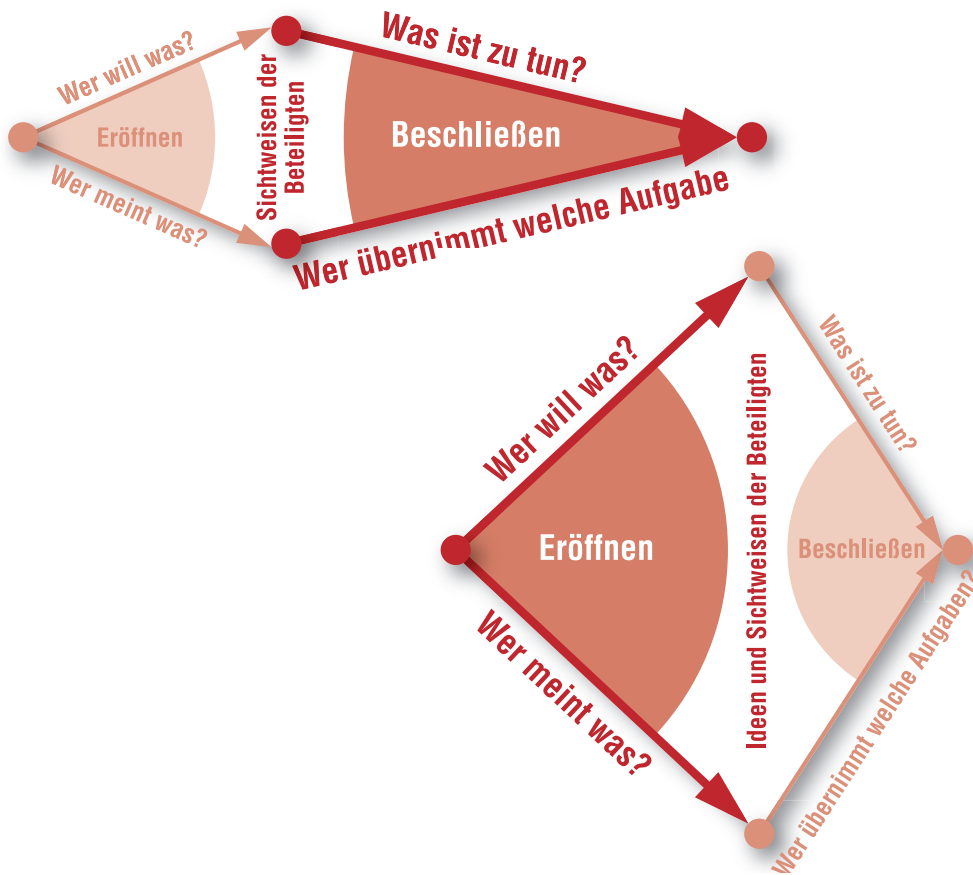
Wer will was?
Eröffnen
Wer meint was?
Sichtweisen der Beteiligten
Was ist zu tun?
Beschließen
Wer übernimmt welche Aufgabe

Wer will was?
Eröffnen
Wer meint was?
Ideen und Sichtweisen der Beteiligten
Was ist zu tun?
Beschließen
Wer übernimmt welche Aufgaben?